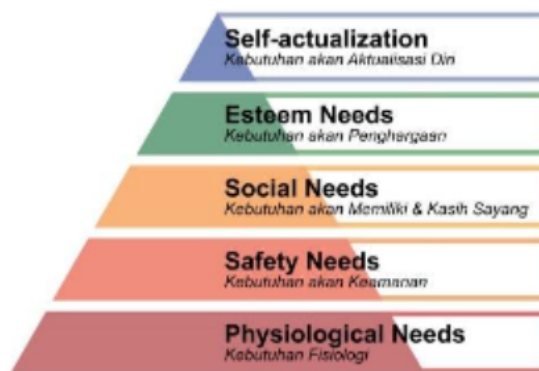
Self-actualization
Kebutuhan akan Aktualisasi Diri

Esteem Needs
Kebutuhan akan Penghargaan

Social Needs
Kebutuhan akan Memiliki & Kasih Sayang

Safety Needs
Kebutuhan akan Keamanan

Physiological Needs
Kebutuhan Fisiologi